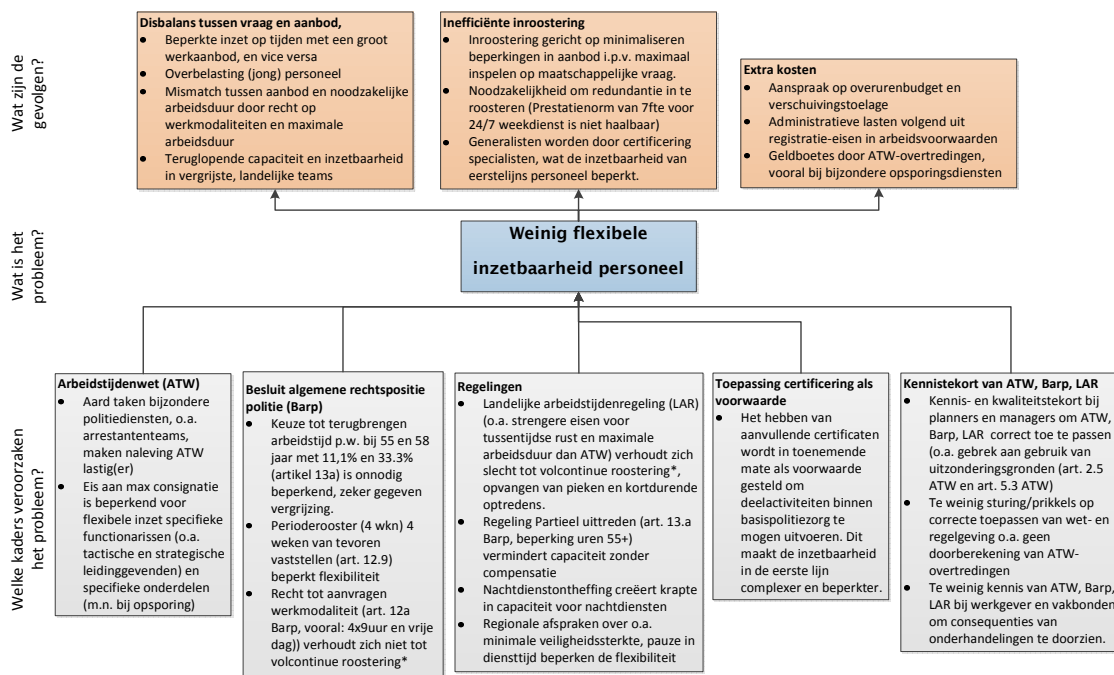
Wat zijn de gevolgen?

Disbalans tussen vraag en aanbod,
- Beperkte inzet op tijden met een groot werkaanbod, en vice versa
- Overbelasting (jong) personeel
- Mismatch tussen aanbod en noodzakelijke arbeidsduur door recht op werkmodaliteiten en maximale arbeidsduur
- Teruglopende capaciteit en inzetbaarheid in vergrijste, landelijke teams

Inefficiënte inroostering
- Inroostering gericht op minimaliseren beperkingen in aanbod i.p.v. maximaal inspelen op maatschappelijke vraag.
- Noodzakelijkheid om redundantie in te roosteren (Prestatienorm van 7fte voor 24/7 weekdienst is niet haalbaar)
- Generalisten worden door certificering specialisten, wat de inzetbaarheid van eerstelijns personeel beperkt.

Extra kosten
- Aanspraak op overurenbudget en verschuivingstoelage
- Administratieve lasten volgend uit registratie-eisen in arbeidsvoorwaarden
- Geldboetes door ATW-overtredingen, vooral bij bijzondere opsporingsdiensten

Wat is het probleem?

Weinig flexibele inzetbaarheid personeel

Welke kaders veroorzaken het probleem?

Arbeidstijdenwet (ATW)
- Aard taken bijzondere politiediensten, o.a. arrestantenteams, maken naleving ATW lastig(er)
- Eis aan max consignatie is beperkend voor flexibele inzet specifieke functionarissen (o.a. tactische en strategische leidinggevenden) en specifieke onderdelen (m.n. bij opsporing)

Besluit algemene rechtspositie politie (Barp)
- Keuze tot terugbrengen arbeidstijd p.w. bij 55 en 58 jaar met 11,1% en 33.3% (artikel 13a) is onnodig beperkend, zeker gegeven vergrijzing.
- Perioderooster (4 wkn) 4 weken van tevoren vaststellen (art. 12.9) beperkt flexibiliteit
- Recht tot aanvragen werkmodaliteit (art. 12a Barp, vooral: 4x9uur en vrije dag)) verhoudt zich niet tot volcontinue roostering*

Regelingen
- Landelijke arbeidstijdenregeling (LAR) (o.a. strengere eisen voor tussentijdse rust en maximale arbeidsduur dan ATW) verhoudt zich slecht tot volcontinue roostering*, opvangen van pieken en kortdurende optredens.
- Regeling Partieel uittreden (art. 13.a Barp, beperking uren 55+) vermindert capaciteit zonder compensatie
- Nachtdienstontheffing creëert krapte in capaciteit voor nachtdiensten
- Regionale afspraken over o.a. minimale veiligheidssterkte, pauze in diensttijd beperken de flexibiliteit

Toepassing certificering als voorwaarde
- Het hebben van aanvullende certificaten wordt in toenemende mate als voorwaarde gesteld om deelactiviteiten binnen basispolitiezorg te mogen uitvoeren. Dit maakt de inzetbaarheid in de eerste lijn complexer en beperkter.

Kennistekort van ATW, Barp, LAR
- Kennis- en kwaliteitstekort bij planners en managers om ATW, Barp, LAR correct toe te passen (o.a. gebrek aan gebruik van uitzonderingsgronden (art. 2.5 ATW en art. 5.3 ATW)
- Te weinig sturing/prikkels op correcte toepassen van wet- en regelgeving o.a. geen doorberekening van ATW-overtredingen
- Te weinig kennis van ATW, Barp, LAR bij werkgever en vakbonden om consequenties van onderhandelingen te doorzien.